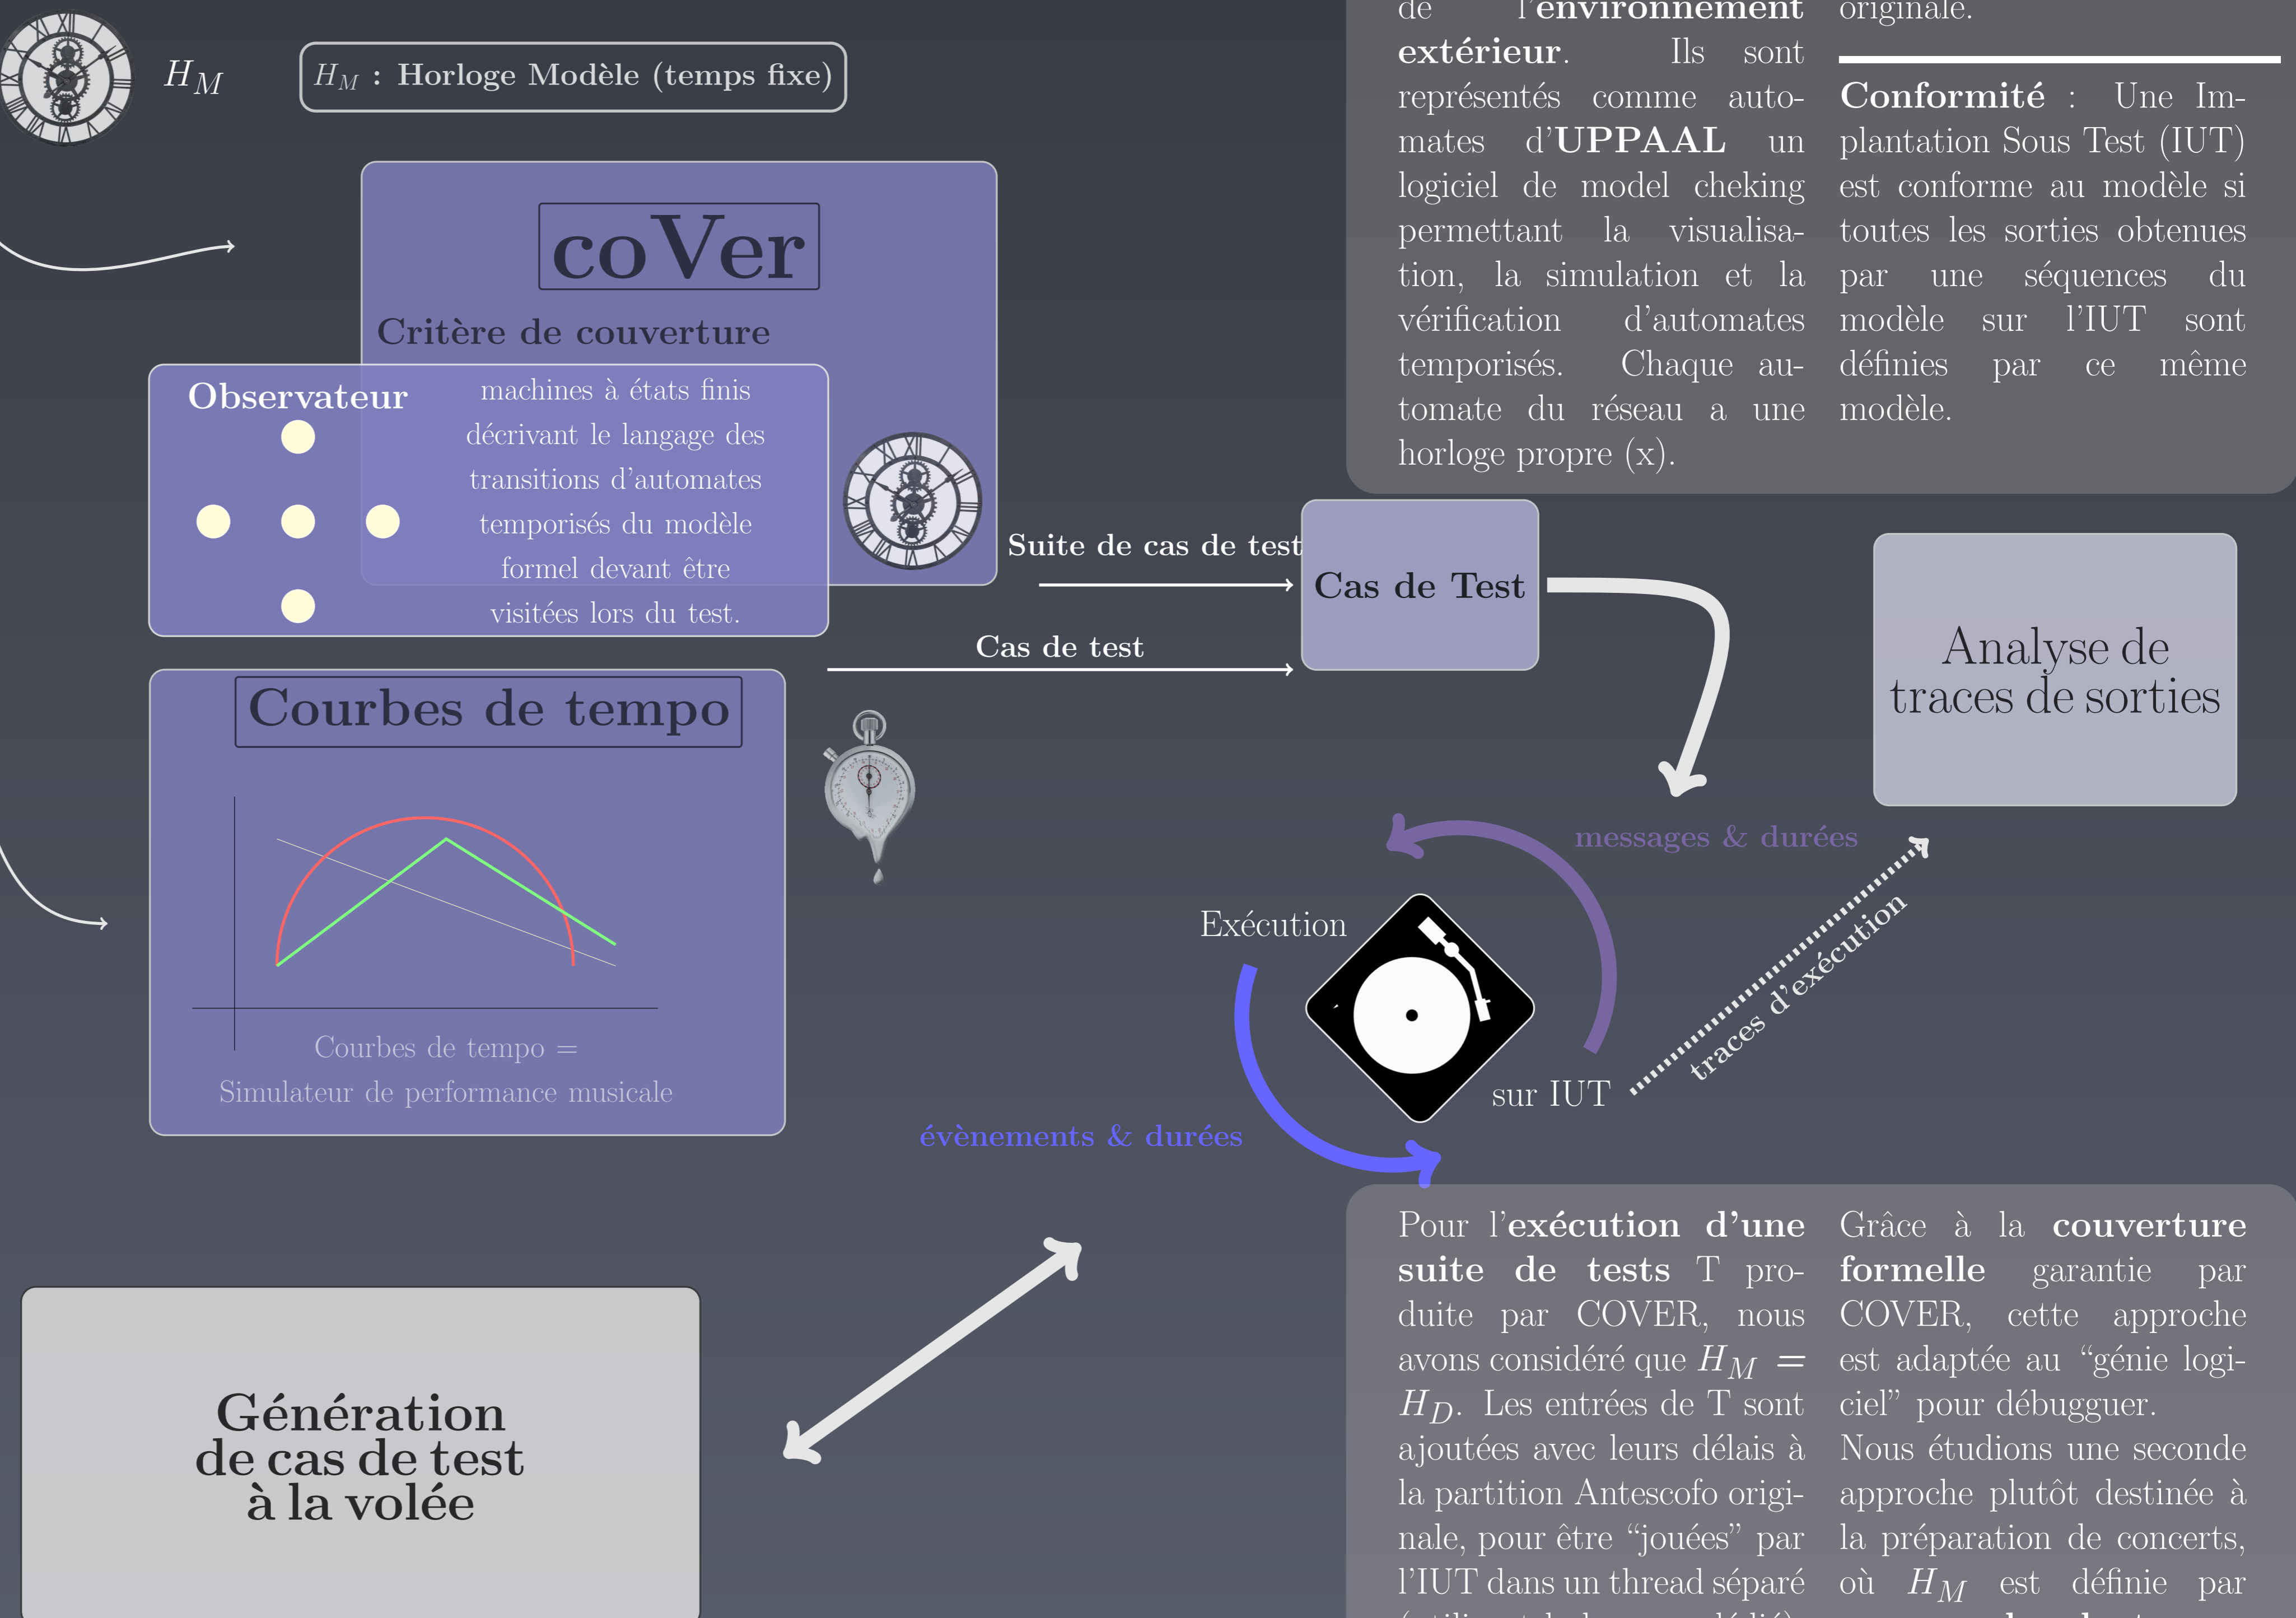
$H_M$

$H_M$ : Horloge Modèle (temps fixe)

coVer

Critère de couverture

Observateur

machines à états finis décrivant le langage des transitions d'automates temporisés du modèle formel devant être visitées lors du test.

de l'environnement extérieur. Ils sont représentés comme automates d'UPPAAL un logiciel de model cheking permettant la visualisation, la simulation et la vérification d'automates temporisés. Chaque automate du réseau a une horloge propre (x).

originale.

Conformité : Une Implantation Sous Test (IUT) est conforme au modèle si toutes les sorties obtenues par une séquences du modèle sur l'IUT sont définies par ce même modèle.

Suite de cas de test

Cas de Test

Cas de test

Analyse de traces de sorties

Courbes de tempo

Courbes de tempo = Simulateur de performance musicale

messages & durées

Exécution

sur IUT

traces d'exécution

évènements & durées

Génération de cas de test à la volée

Pour l'exécution d'une suite de tests T produite par COVER, nous avons considéré que $H_M = H_D$. Les entrées de T sont ajoutées avec leurs délais à la partition Antescofo originale, pour être "jouées" par l'IUT dans un thread séparé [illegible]

Grâce à la couverture formelle garantie par COVER, cette approche est adaptée au "génie logiciel" pour débugguer.
Nous étudions une seconde approche plutôt destinée à la préparation de concerts, où $H_M$ est définie par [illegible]